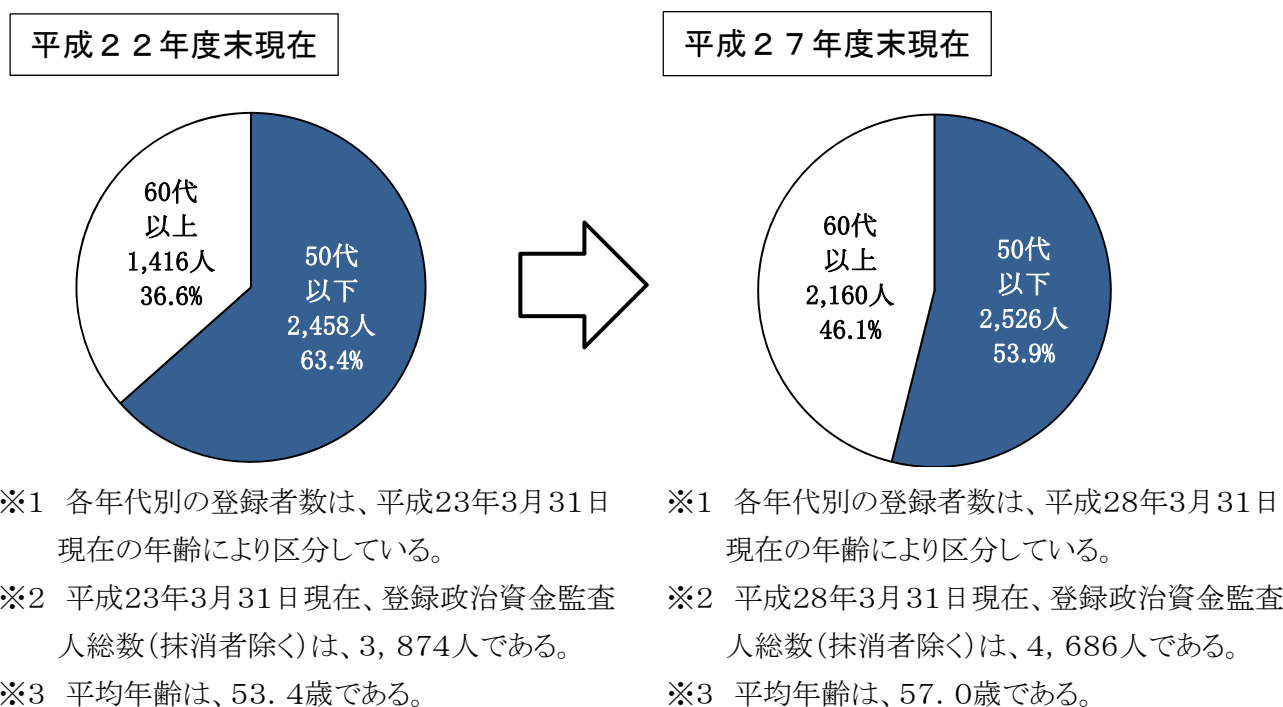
平成２２年度末現在

60代
以上
1,416人
36.6%

50代
以下
2,458人
63.4%

※1　各年代別の登録者数は、平成23年3月31日現在の年齢により区分している。

※2　平成23年3月31日現在、登録政治資金監査人総数（抹消者除く）は、3，874人である。

※3　平均年齢は、53．4歳である。

平成２７年度末現在

60代
以上
2,160人
46.1%

50代
以下
2,526人
53.9%

※1　各年代別の登録者数は、平成28年3月31日現在の年齢により区分している。

※2　平成28年3月31日現在、登録政治資金監査人総数（抹消者除く）は、4，686人である。

※3　平均年齢は、57．0歳である。